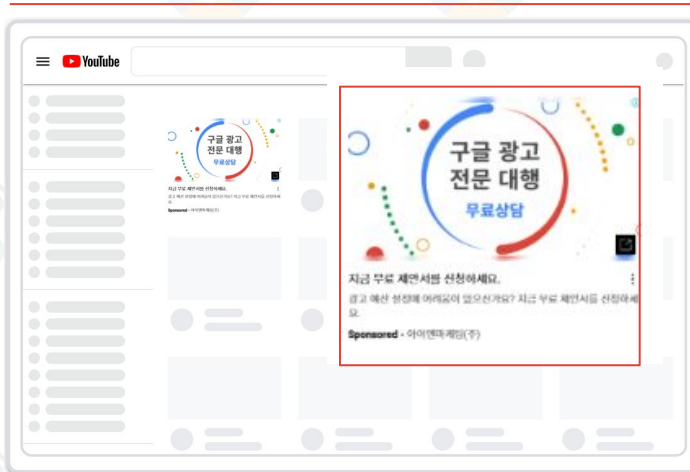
YouTube

구글 광고
전문 대행
무료상담

지금 무료 제안서를 신청하세요.
광고 예산 설정에 어려움이 있으신가요? 지금 무료 제안서를 신청하세요.
Sponsored · 아이엔피씨앤(주)

구글 광고
전문 대행
무료상담

지금 무료 제안서를 신청하세요.

광고 예산 설정에 어려움이 있으신가요? 지금 무료 제안서를 신청하세요.

Sponsored · 아이엔피씨앤(주)